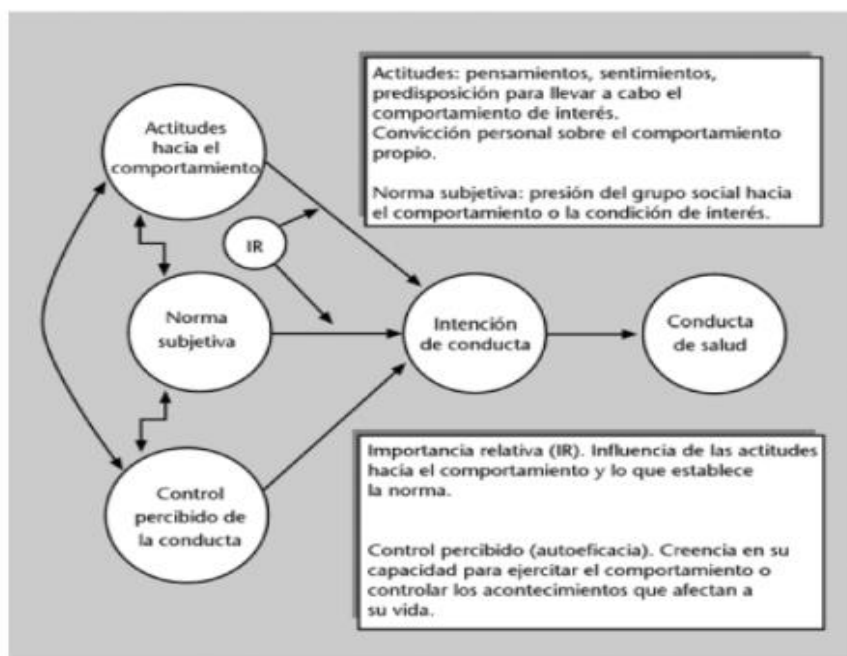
Actitudes hacia el comportamiento

Actitudes: pensamientos, sentimientos, predisposición para llevar a cabo el comportamiento de interés.
Convicción personal sobre el comportamiento propio.

Norma subjetiva: presión del grupo social hacia el comportamiento o la condición de interés.

IR

Norma subjetiva

Intención de conducta

Conducta de salud

Control percibido de la conducta

Importancia relativa (IR). Influencia de las actitudes hacia el comportamiento y lo que establece la norma.

Control percibido (autoeficacia). Creencia en su capacidad para ejercitar el comportamiento o controlar los acontecimientos que afectan a su vida.